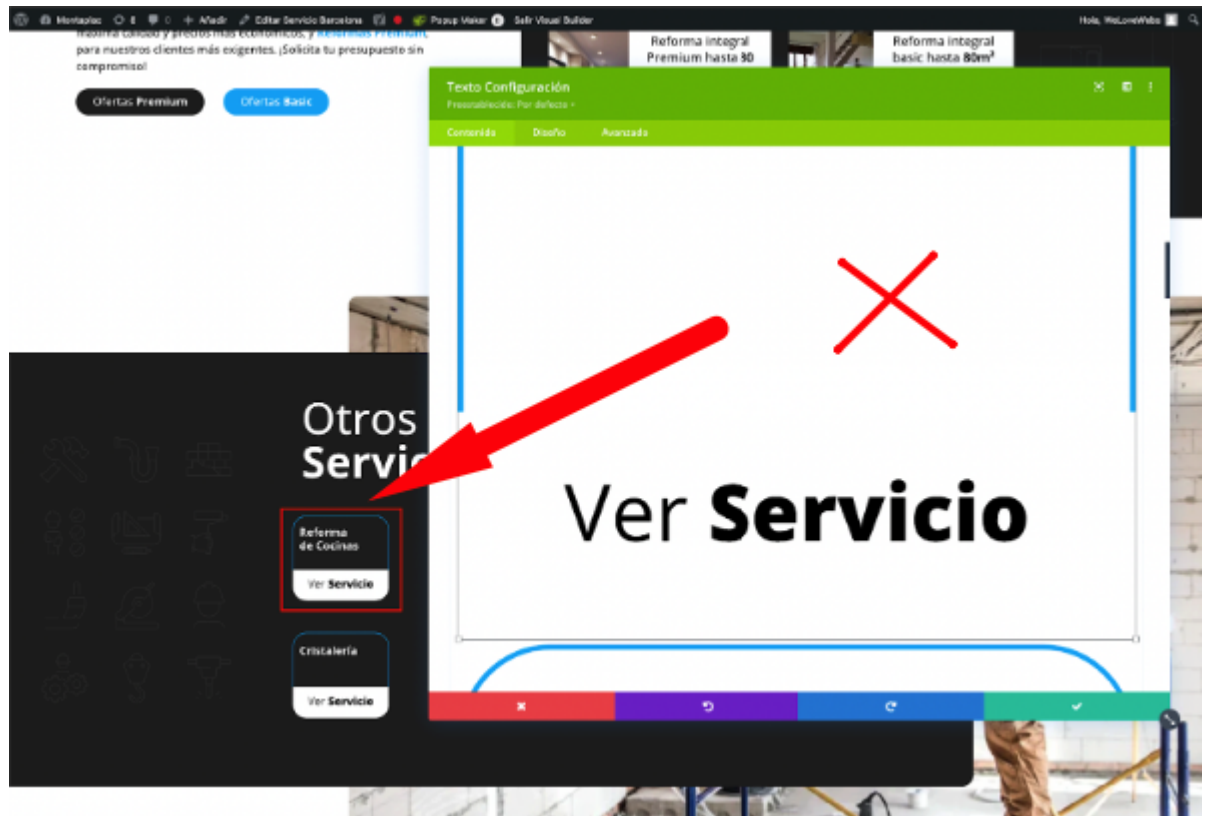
Montaplac 6 0 Añadir Editar Servicio Barcelona Popup Maker Salir Visual Builder Hola, WeLoveWebs

máxima calidad y precios más económicos, y Reformas Premium, para nuestros clientes más exigentes. ¡Solicita tu presupuesto sin compromiso!

Ofertas Premium Ofertas Basic

Reforma integral Premium hasta 90

Reforma integral basic hasta 80m²

Texto Configuración
Preestablecido: Por defecto
Contenido Diseño Avanzado

Ver **Servicio**

Otros
Servic

Reforma de Cocinas
Ver **Servicio**

Cristalería
Ver **Servicio**